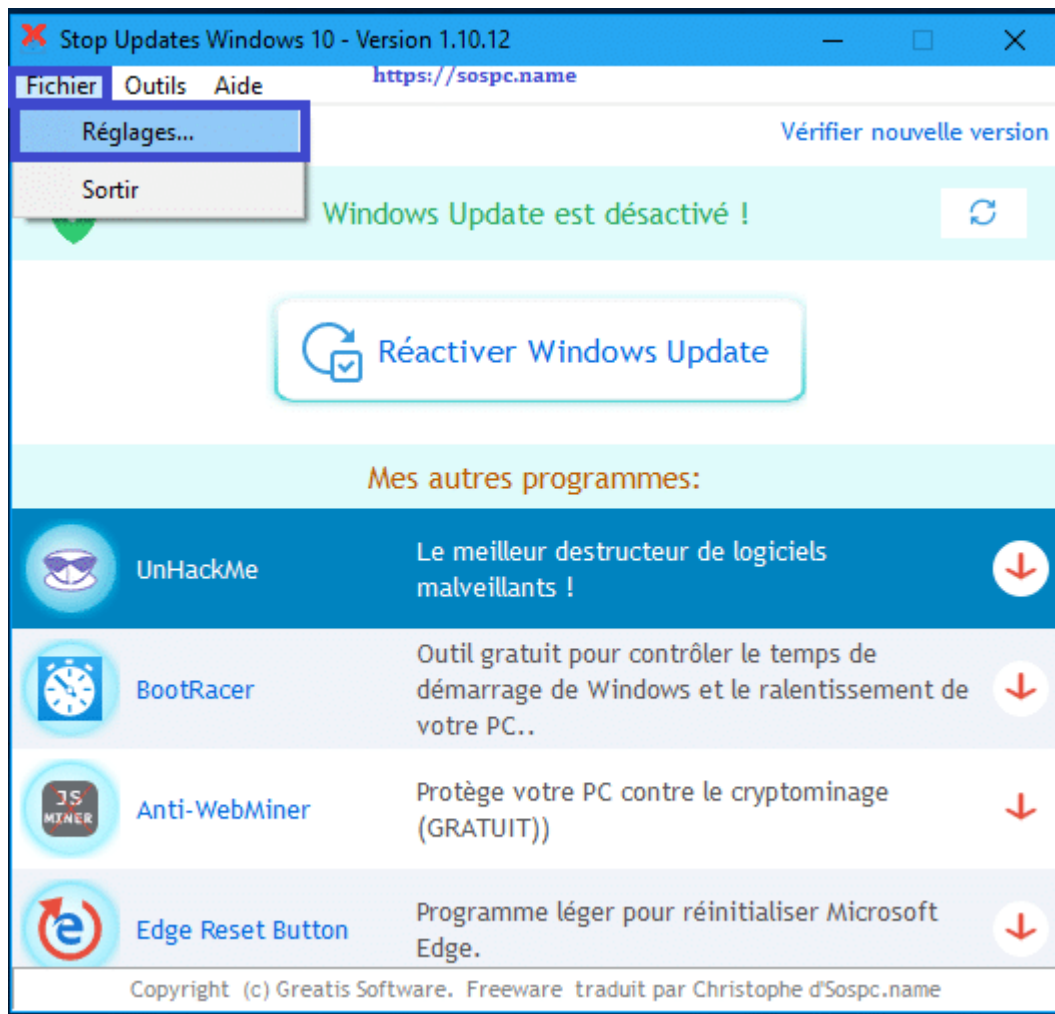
Stop Updates Windows 10 - Version 1.10.12

Fichier Outils Aide https://sospc.name

Réglages...

Sortir

Vérifier nouvelle version

Windows Update est désactivé !

Réactiver Windows Update

Mes autres programmes:

UnHackMe
Le meilleur destructeur de logiciels malveillants !

BootRacer
Outil gratuit pour contrôler le temps de démarrage de Windows et le ralentissement de votre PC..

JS MINER
Anti-WebMiner
Protège votre PC contre le cryptominage (GRATUIT))

Edge Reset Button
Programme léger pour réinitialiser Microsoft Edge.

Copyright (c) Greatis Software. Freeware traduit par Christophe d'Sospc.name